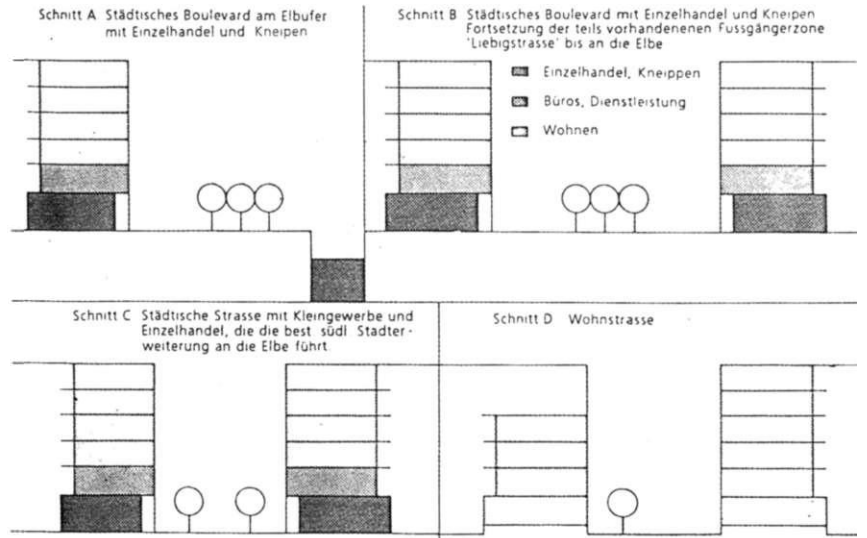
Schnitt A Städtisches Boulevard am Elbufer mit Einzelhandel und Kneipen

Schnitt B Städtisches Boulevard mit Einzelhandel und Kneipen Fortsetzung der teils vorhandenenen Fussgängerzone 'Liebigstrasse' bis an die Elbe

Einzelhandel, Kneippen

Büros, Dienstleistung

Wohnen

Schnitt C Städtische Strasse mit Kleingewerbe und Einzelhandel, die die best südl Stadterweiterung an die Elbe führt

Schnitt D Wohnstrasse